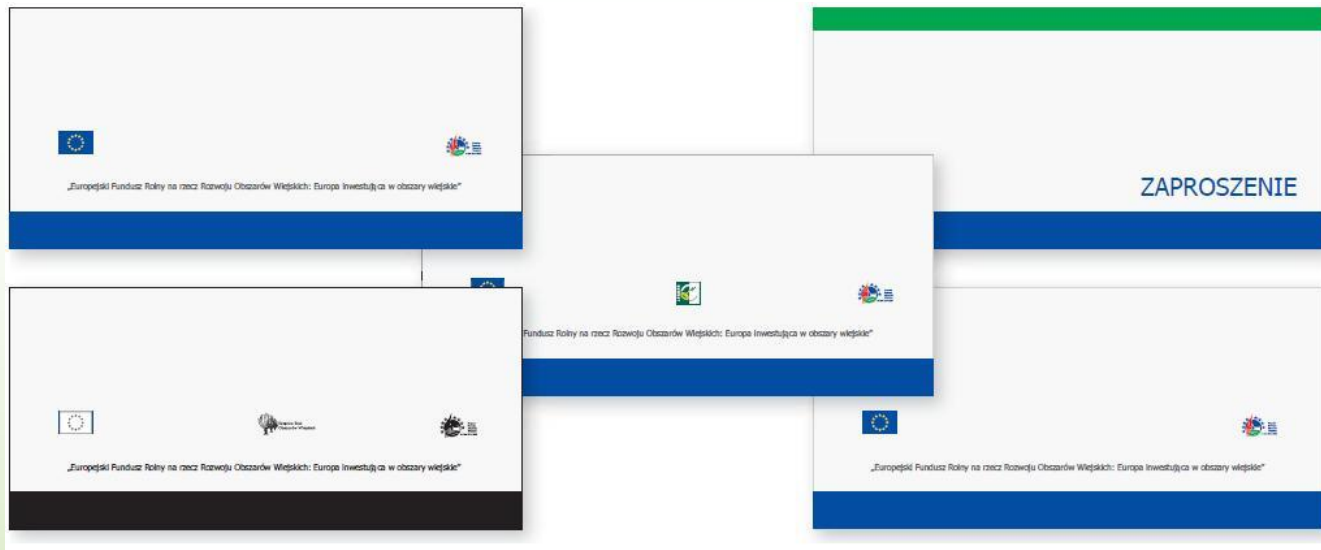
„Europejski Fundusz Rolny na rzecz Rozwoju Obszarów Wiejskich: Europa inwestująca w obszary wiejskie"

„Europejski Fundusz Rolny na rzecz Rozwoju Obszarów Wiejskich: Europa inwestująca w obszary wiejskie"

Fundusz Rolny na rzecz Rozwoju Obszarów Wiejskich: Europa inwestująca w obszary wiejskie"

ZAPROSZENIE

„Europejski Fundusz Rolny na rzecz Rozwoju Obszarów Wiejskich: Europa inwestująca w obszary wiejskie"